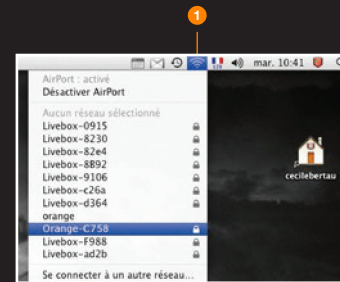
1

mar. 10:41

AirPort : activé
Désactiver AirPort

Aucun réseau sélectionné
Livebox-0915
Livebox-8230
Livebox-82e4
Livebox-8892
Livebox-9106
Livebox-c26a
Livebox-d364
orange
Orange-C758
Livebox-F988
Livebox-ad2b

Se connecter à un autre réseau...

cecilebertau